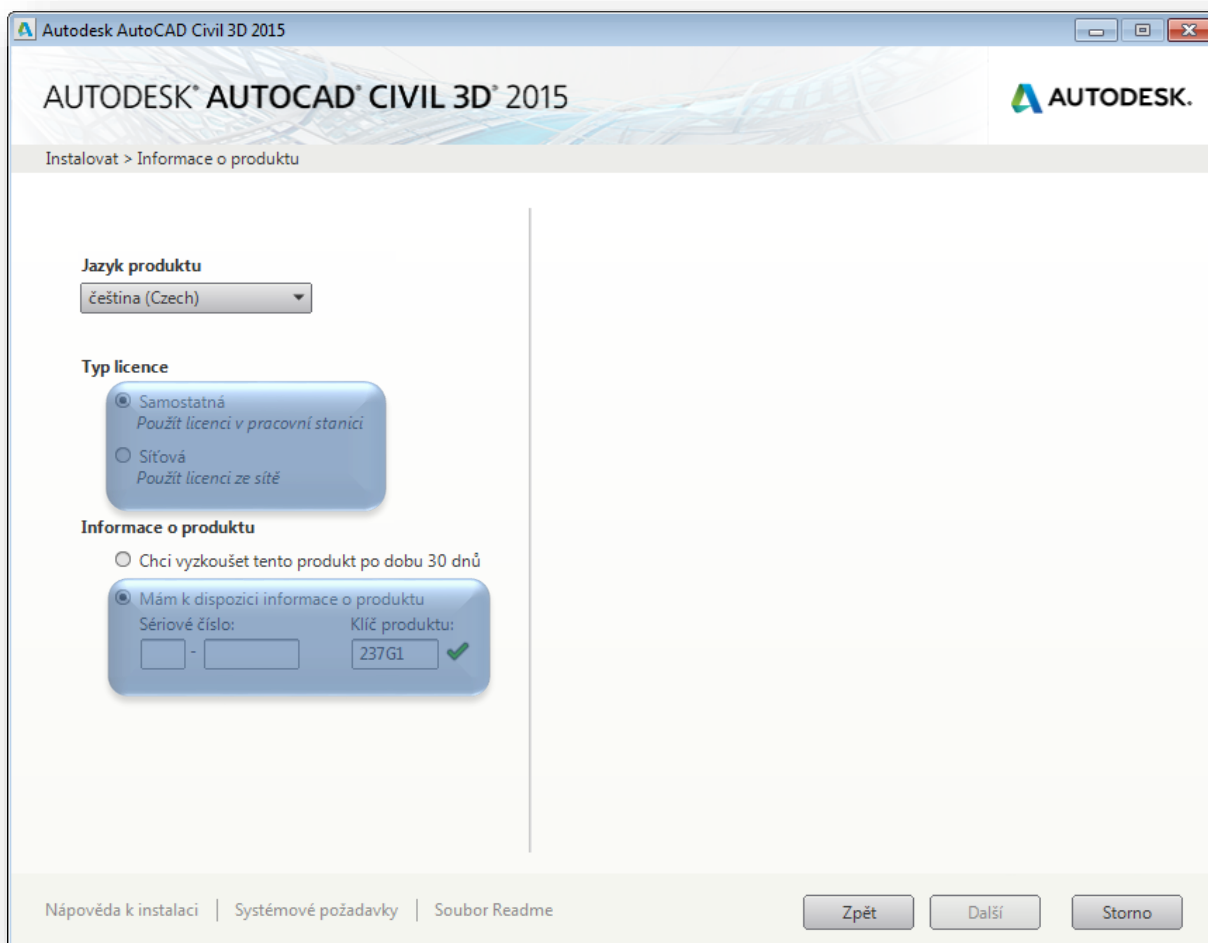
Autodesk AutoCAD Civil 3D 2015

AUTODESK® AUTOCAD® CIVIL 3D® 2015

AUTODESK.

Instalovat > Informace o produktu

Jazyk produktu

čeština (Czech)

Typ licence

Samostatná
Použít licenci v pracovní stanici

Síťová
Použít licenci ze sítě

Informace o produktu

Chci vyzkoušet tento produkt po dobu 30 dnů

Mám k dispozici informace o produktu

Sériové číslo: - 

Klíč produktu: 237G1

Nápověda k instalaci | Systémové požadavky | Soubor Readme

Zpět

Další

Storno